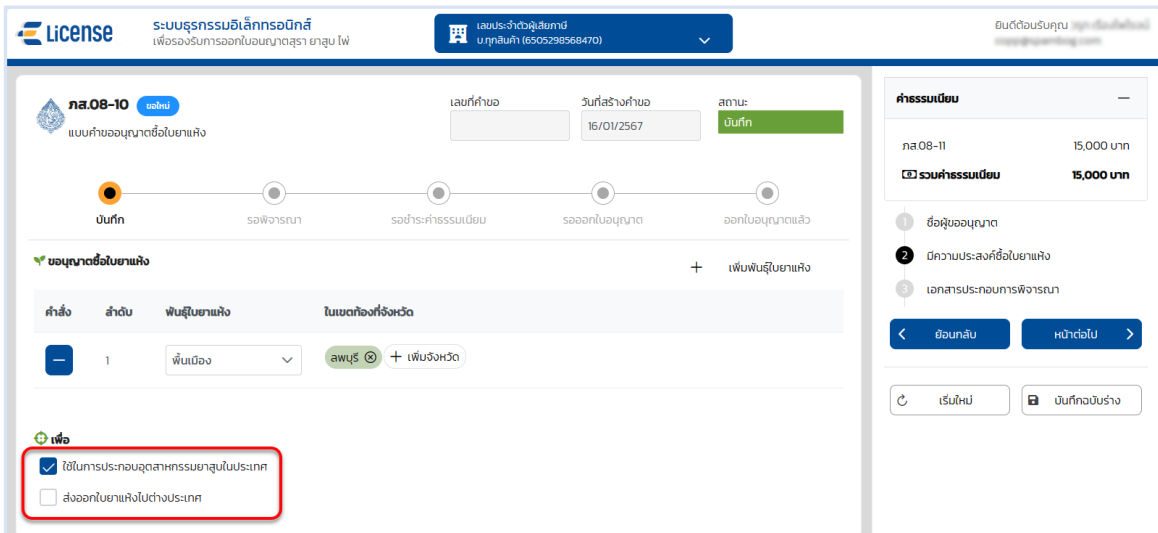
e License ระบบธุรกรรมอิเล็กทรอนิกส์ เพื่อรองรับการออกใบอนุญาตสุรา ยาสูบ ไพ่

เลขประจำตัวผู้เสียภาษี บ.ทุกสินค้า (6505298568470)

ยินดีต้อนรับคุณ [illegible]

ภส.08-10 ขอใหม่
แบบคำขออนุญาตซื้อใบยาแห้ง

เลขที่คำขอ
วันที่สร้างคำขอ 16/01/2567
สถานะ บันทึก

บันทึก รอพิจารณา รอชำระค่าธรรมเนียม รอออกใบอนุญาต ออกใบอนุญาตแล้ว

ขออนุญาตซื้อใบยาแห้ง
+ เพิ่มพันธุ์ใบยาแห้ง

| คำสั่ง | ลำดับ | พันธุ์ใบยาแห้ง | ในเขตท้องที่จังหวัด |
|---|---|---|---|
| — | 1 | พื้นเมือง | ลพบุรี + เพิ่มจังหวัด |

เพื่อ
ใช้ในการประกอบอุตสาหกรรมยาสูบในประเทศ
ส่งออกใบยาแห้งไปต่างประเทศ

ค่าธรรมเนียม —
ภส.08-11 15,000 บาท
รวมค่าธรรมเนียม 15,000 บาท

1 ชื่อผู้ขออนุญาต
2 มีความประสงค์ซื้อใบยาแห้ง
3 เอกสารประกอบการพิจารณา

ย้อนกลับ
หน้าต่อไป
เริ่มใหม่
บันทึกฉบับร่าง